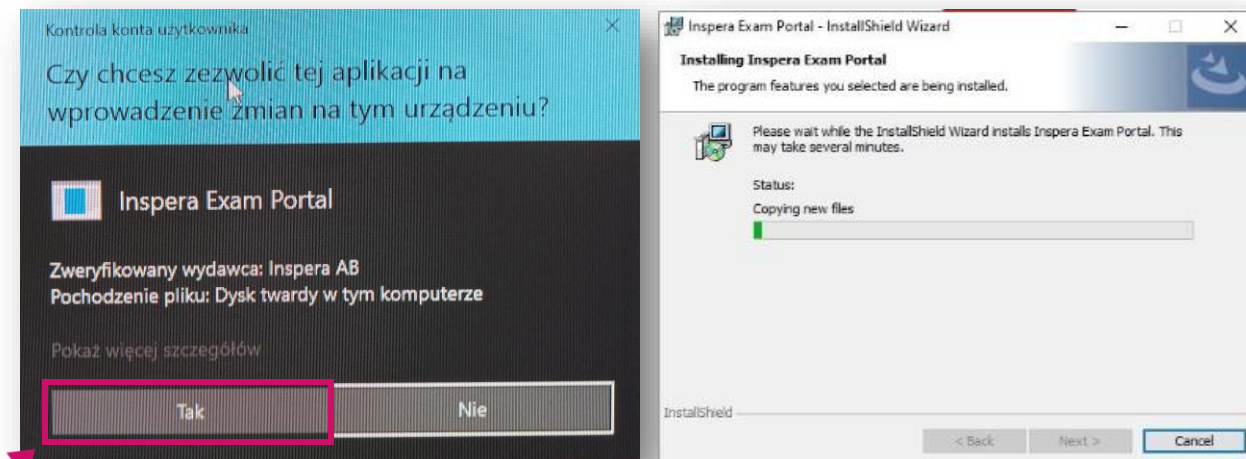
Kontrola konta użytkownika

Czy chcesz zezwolić tej aplikacji na wprowadzenie zmian na tym urządzeniu?

Inspera Exam Portal

Zweryfikowany wydawca: Inspera AB
Pochodzenie pliku: Dysk twardy w tym komputerze

Pokaż więcej szczegółów

Tak

Nie

Inspera Exam Portal - InstallShield Wizard

Installing Inspera Exam Portal

The program features you selected are being installed.

Please wait while the InstallShield Wizard installs Inspera Exam Portal. This may take several minutes.

Status:

Copying new files

InstallShield

< Back

Next >

Cancel